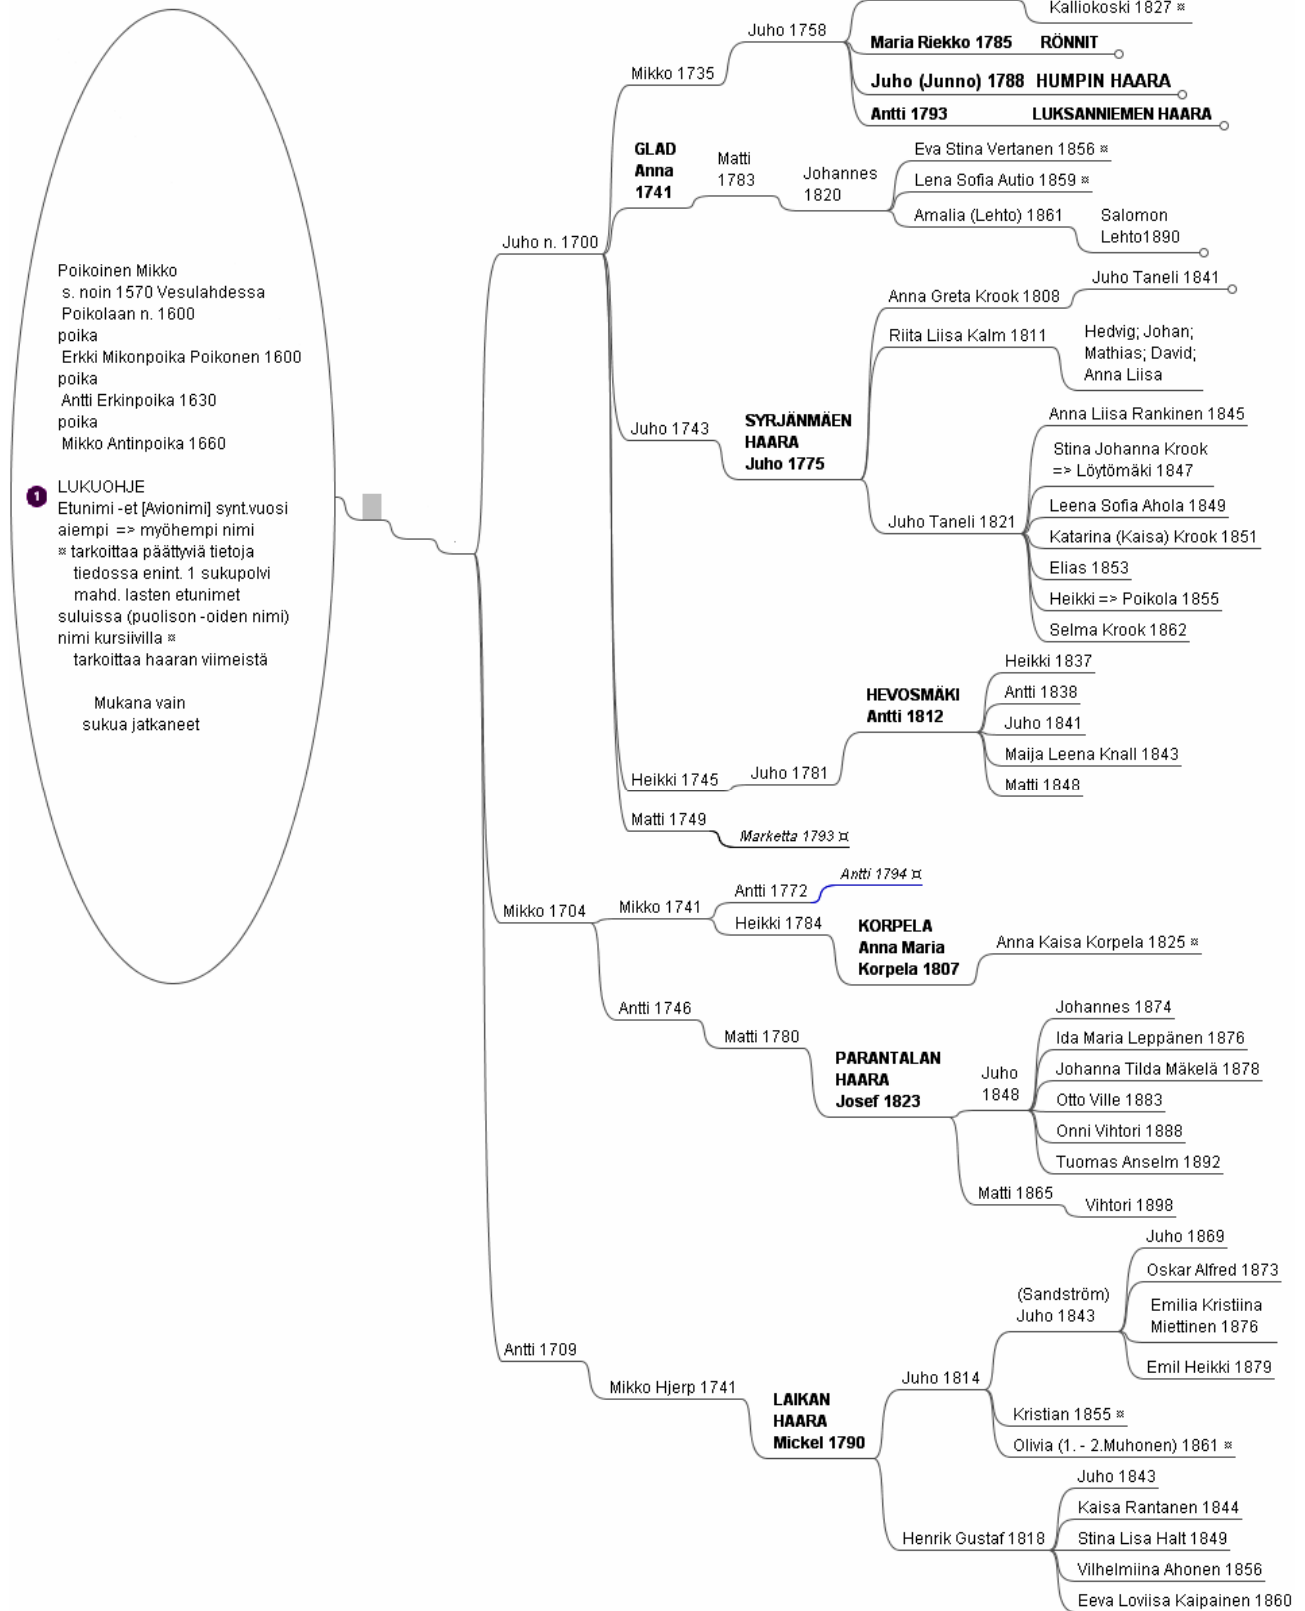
Poikoinen Mikko
s. noin 1570 Vesulahdessa
Poikolaan n. 1600
poika
Erkki Mikonpoika Poikonen 1600
poika
Antti Erkinpoika 1630
poika
Mikko Antinpoika 1660

1 LUKUOHJE
Etunimi -et [Avionimi] synt.vuosi
aiempi => myöhempi nimi
¤ tarkoittaa päättyviä tietoja
tiedossa enint. 1 sukupolvi
mahd. lasten etunimet
suluissa (puolison -oiden nimi)
nimi kursiivilla ¤
tarkoittaa haaran viimeistä

Mukana vain
sukua jatkaneet

Juho n. 1700
Mikko 1735
Juho 1758
Kalliokoski 1827 ¤
Maria Riekko 1785 RÖNNIT
Juho (Junno) 1788 HUMPIN HAARA
Antti 1793 LUKSANNIEMEN HAARA
GLAD Anna 1741
Matti 1783
Johannes 1820
Eva Stina Vertanen 1856 ¤
Lena Sofia Autio 1859 ¤
Amalia (Lehto) 1861
Salomon Lehto1890
Juho 1743
SYRJÄNMÄEN HAARA Juho 1775
Anna Greta Krook 1808
Juho Taneli 1841
Riita Liisa Kalm 1811
Hedvig; Johan; Mathias; David; Anna Liisa
Juho Taneli 1821
Anna Liisa Rankinen 1845
Stina Johanna Krook => Löytömäki 1847
Leena Sofia Ahola 1849
Katarina (Kaisa) Krook 1851
Elias 1853
Heikki => Poikola 1855
Selma Krook 1862
Heikki 1745
Juho 1781
HEVOSMÄKI Antti 1812
Heikki 1837
Antti 1838
Juho 1841
Maija Leena Knall 1843
Matti 1848
Matti 1749
Marketta 1793 ¤
Mikko 1704
Mikko 1741
Antti 1772
Antti 1794 ¤
Heikki 1784
KORPELA Anna Maria Korpela 1807
Anna Kaisa Korpela 1825 ¤
Antti 1746
Matti 1780
PARANTALAN HAARA Josef 1823
Juho 1848
Johannes 1874
Ida Maria Leppänen 1876
Johanna Tilda Mäkelä 1878
Otto Ville 1883
Onni Vihtori 1888
Tuomas Anselm 1892
Matti 1865
Vihtori 1898
Antti 1709
Mikko Hjerp 1741
LAIKAN HAARA Mickel 1790
Juho 1814
(Sandström) Juho 1843
Juho 1869
Oskar Alfred 1873
Emilia Kristiina Miettinen 1876
Emil Heikki 1879
Kristian 1855 ¤
Olivia (1. - 2.Muhonen) 1861 ¤
Henrik Gustaf 1818
Juho 1843
Kaisa Rantanen 1844
Stina Lisa Halt 1849
Vilhelmiina Ahonen 1856
Eeva Loviisa Kaipainen 1860